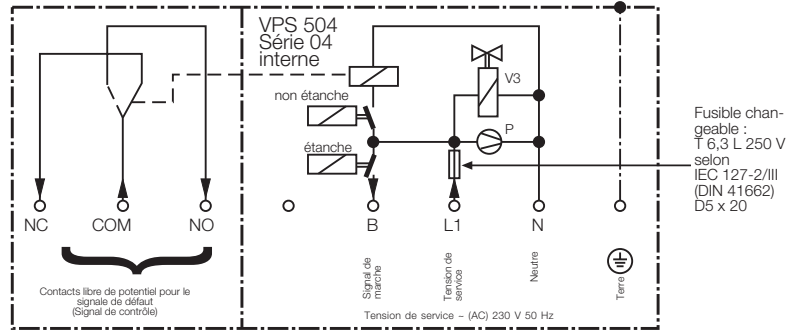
VPS 504
Série 04
interne

non étanche

étanche

V3

P

Fusible changeable :
T 6,3 L 250 V
selon
IEC 127-2/III
(DIN 41662)
D5 x 20

NC COM NO

B L1 N

Contacts libre de potentiel pour le signale de défaut
(Signal de contrôle)

Signal de marche

Tension de service

Neutre

Terre

Tension de service – (AC) 230 V 50 Hz